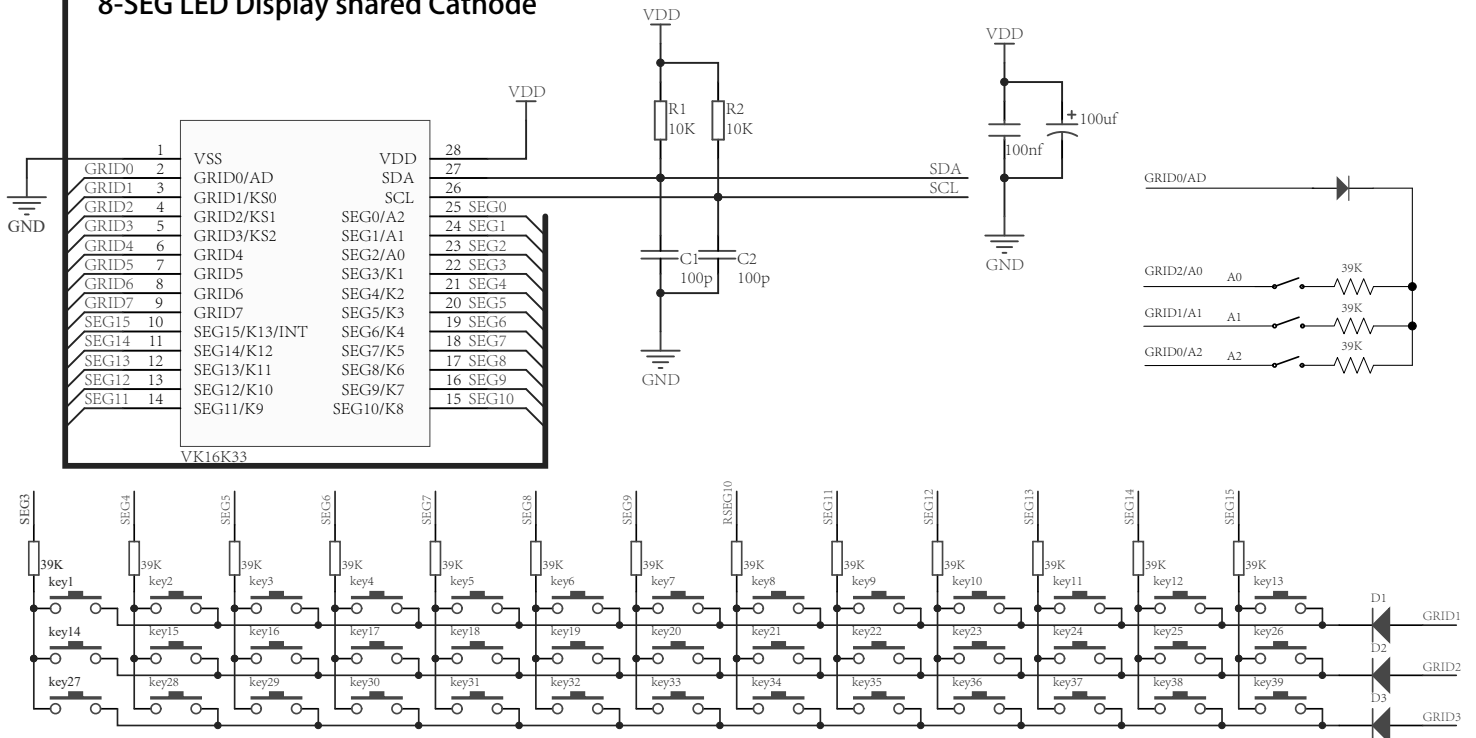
8-SEG LED Display shared Cathode

VDD
R1 10K
R2 10K
C1 100p
C2 100p
GND

VDD
100nf
100uf
GND

VDD

GND

| | | | | | |
|---|---|---|---|---|---|
| | 1 | VSS | VDD | 28 | |
| GRID0 | 2 | GRID0/AD | SDA | 27 | |
| GRID1 | 3 | GRID1/KS0 | SCL | 26 | |
| GRID2 | 4 | GRID2/KS1 | SEG0/A2 | 25 | SEG0 |
| GRID3 | 5 | GRID3/KS2 | SEG1/A1 | 24 | SEG1 |
| GRID4 | 6 | GRID4 | SEG2/A0 | 23 | SEG2 |
| GRID5 | 7 | GRID5 | SEG3/K1 | 22 | SEG3 |
| GRID6 | 8 | GRID6 | SEG4/K2 | 21 | SEG4 |
| GRID7 | 9 | GRID7 | SEG5/K3 | 20 | SEG5 |
| SEG15 | 10 | SEG15/K13/INT | SEG6/K4 | 19 | SEG6 |
| SEG14 | 11 | SEG14/K12 | SEG7/K5 | 18 | SEG7 |
| SEG13 | 12 | SEG13/K11 | SEG8/K6 | 17 | SEG8 |
| SEG12 | 13 | SEG12/K10 | SEG9/K7 | 16 | SEG9 |
| SEG11 | 14 | SEG11/K9 | SEG10/K8 | 15 | SEG10 |

VK16K33

SDA
SCL

GRID0/AD
GRID2/A0 A0 39K
GRID1/A1 A1 39K
GRID0/A2 A2 39K

SEG3 SEG4 SEG5 SEG6 SEG7 SEG8 SEG9 RSEG10 SEG11 SEG12 SEG13 SEG14 SEG15
39K 39K 39K 39K 39K 39K 39K 39K 39K 39K 39K 39K 39K
key1 key2 key3 key4 key5 key6 key7 key8 key9 key10 key11 key12 key13
key14 key15 key16 key17 key18 key19 key20 key21 key22 key23 key24 key25 key26
key27 key28 key29 key30 key31 key32 key33 key34 key35 key36 key37 key38 key39
D1 GRID1
D2 GRID2
D3 GRID3